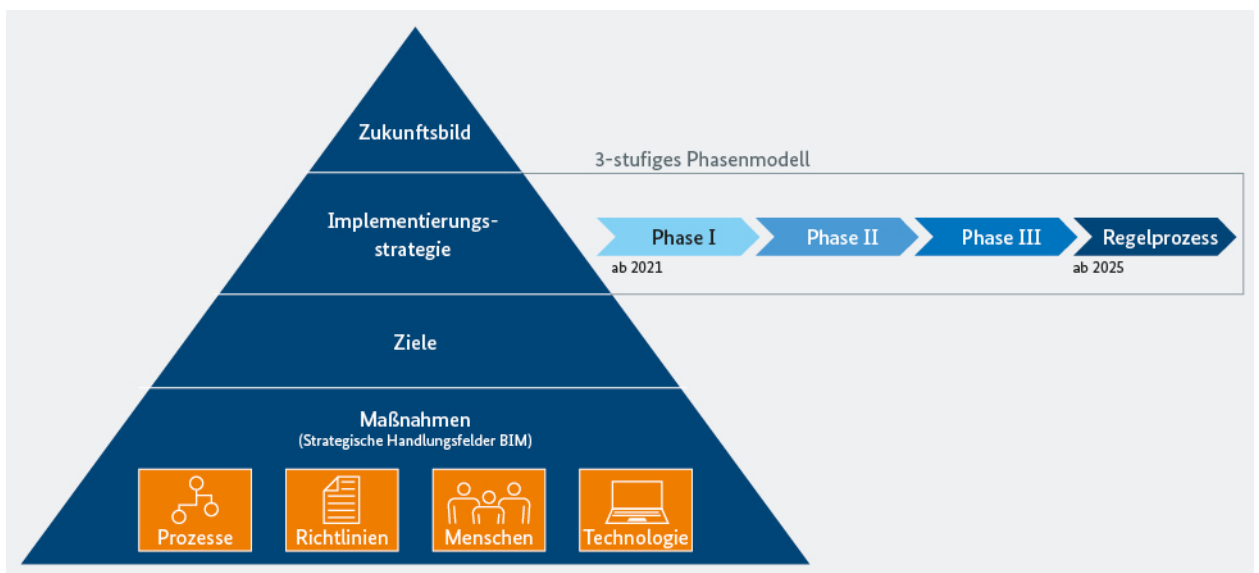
Zukunftsbild

3-stufiges Phasenmodell

Implementierungsstrategie

Phase I
ab 2021

Phase II

Phase III

Regelprozess
ab 2025

Ziele

Maßnahmen
(Strategische Handlungsfelder BIM)

Prozesse

Richtlinien

Menschen

Technologie